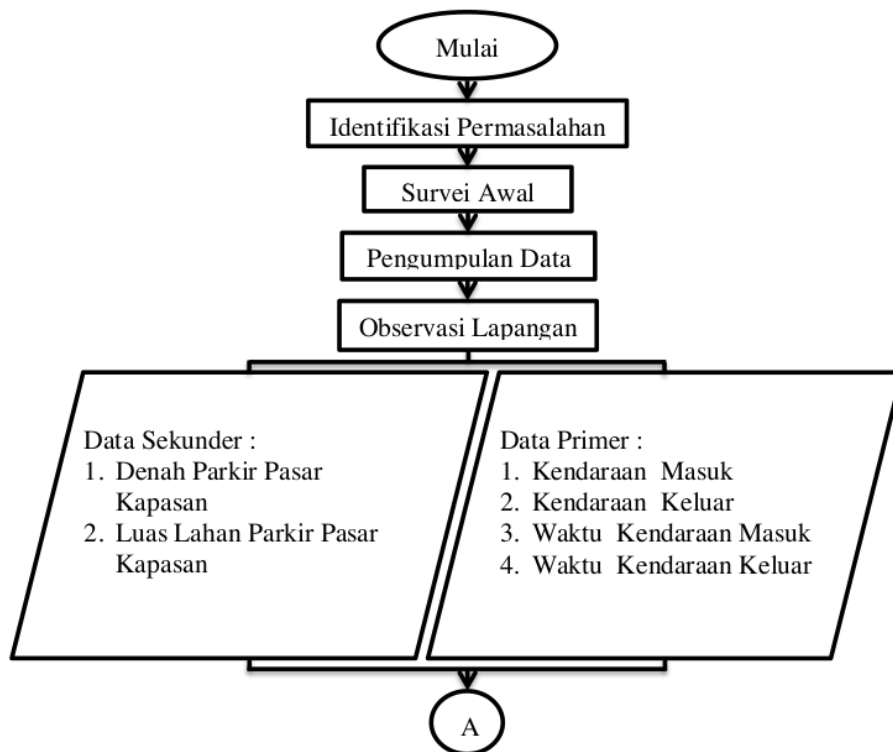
Mulai

Identifikasi Permasalahan

Survei Awal

Pengumpulan Data

Observasi Lapangan

Data Sekunder :
1. Denah Parkir Pasar Kapasan
2. Luas Lahan Parkir Pasar Kapasan

Data Primer :
1. Kendaraan Masuk
2. Kendaraan Keluar
3. Waktu Kendaraan Masuk
4. Waktu Kendaraan Keluar

A